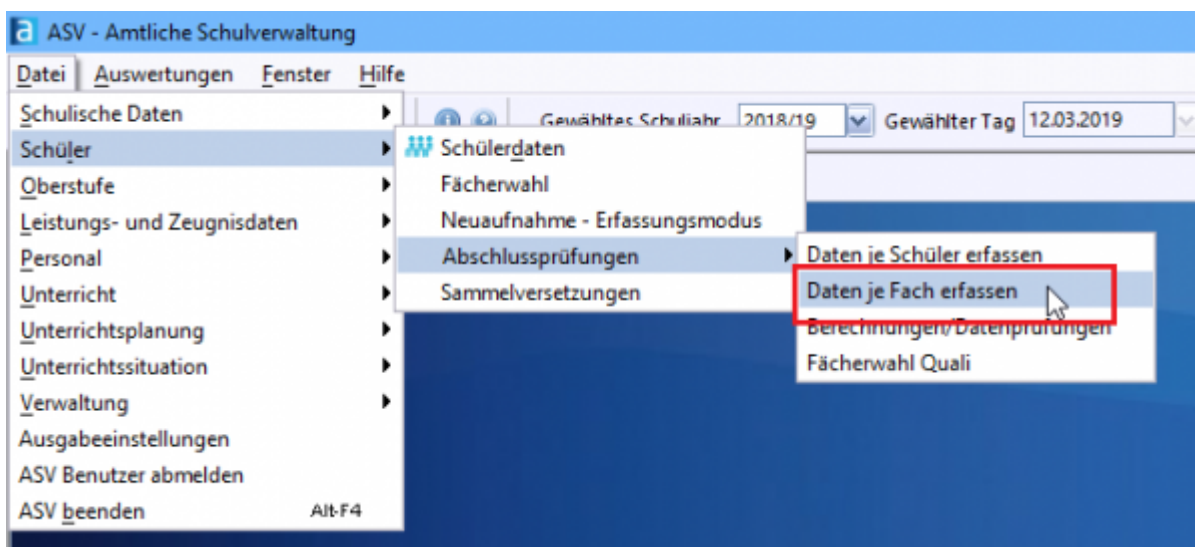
ASV - Amtliche Schulverwaltung

Datei Auswertungen Fenster Hilfe

Schulische Daten
Schüler
Oberstufe
Leistungs- und Zeugnisdaten
Personal
Unterricht
Unterrichtsplanung
Unterrichtssituation
Verwaltung
Ausgabeeinstellungen
ASV Benutzer abmelden
ASV beenden Alt-F4

Gewähltes Schuljahr 2018/19 Gewählter Tag 12.03.2019

Schülerdaten
Fächerwahl
Neuaufnahme - Erfassungsmodus
Abschlussprüfungen
Sammelversetzungen

Daten je Schüler erfassen
Daten je Fach erfassen
Berechnungen/Datenprüfungen
Fächerwahl Quali